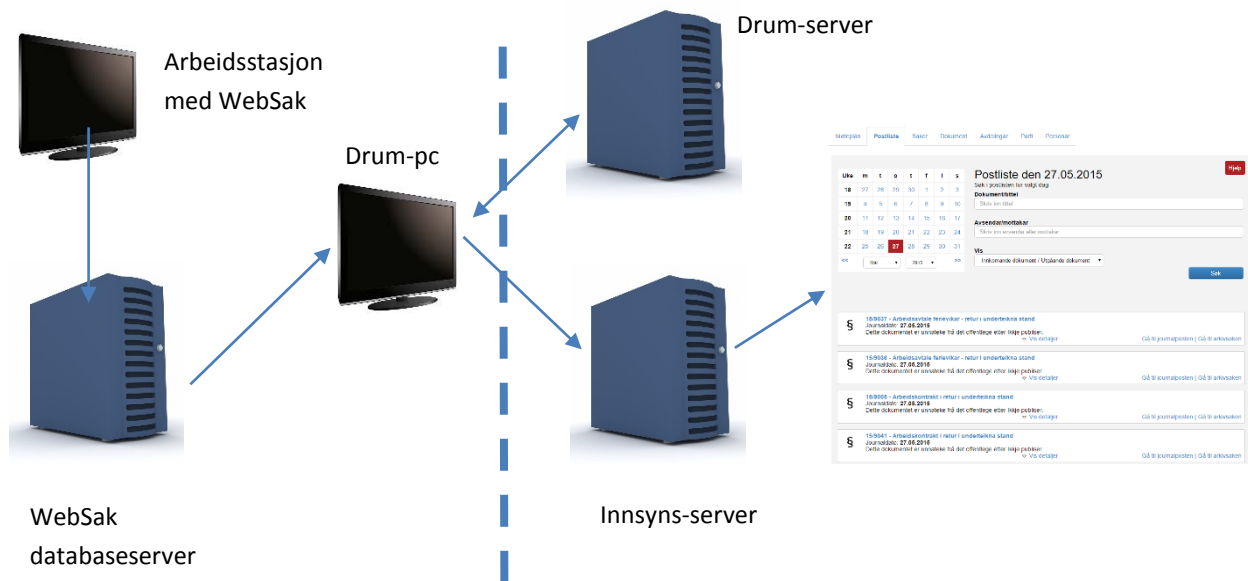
Arbeidsstasjon med WebSak

Drum-pc

Drum-server

WebSak databaseserver

Innsyns-server

Møteplan Postliste Saker Dokument Avtalingar Parti Personar

Hjelp

| Uke | m | t | o | t | f | l | s |
|---|---|---|---|---|---|---|---|
| 18 | 27 | 28 | 29 | 30 | 1 | 2 | 3 |
| 19 | 4 | 5 | 6 | 7 | 8 | 9 | 10 |
| 20 | 11 | 12 | 13 | 14 | 15 | 16 | 17 |
| 21 | 18 | 19 | 20 | 21 | 22 | 23 | 24 |
| 22 | 25 | 26 | 27 | 28 | 29 | 30 | 31 |

<< Mai 2015 >>

Postliste den 27.05.2015

Søk i postlisten for valgt dag:

Dokumenttittel

Skriv inn tittel

Avsendar/mottakar

Skriv inn avsendar eller mottakar

Vis

Innkomande dokument / Utgåande dokument

Søk

§ 15/9037 - Arbeidsavtale ferievikar - retur i underteikna stand
Journaldato: 27.05.2015
Dette dokumentet er unnateke frå det offentlege etter ikkje publiser.
Vis detaljer Gå til journalposten | Gå til arkivsaken

§ 15/9036 - Arbeidsavtale ferievikar - retur i underteikna stand
Journaldato: 27.05.2015
Dette dokumentet er unnateke frå det offentlege etter ikkje publiser.
Vis detaljer Gå til journalposten | Gå til arkivsaken

§ 15/9008 - Arbeidskontrakt i retur i underteikna stand
Journaldato: 27.05.2015
Dette dokumentet er unnateke frå det offentlege etter ikkje publiser.
Vis detaljer Gå til journalposten | Gå til arkivsaken

§ 15/9041 - Arbeidskontrakt i retur i underteikna stand
Journaldato: 27.05.2015
Dette dokumentet er unnateke frå det offentlege etter ikkje publiser.
Vis detaljer Gå til journalposten | Gå til arkivsaken